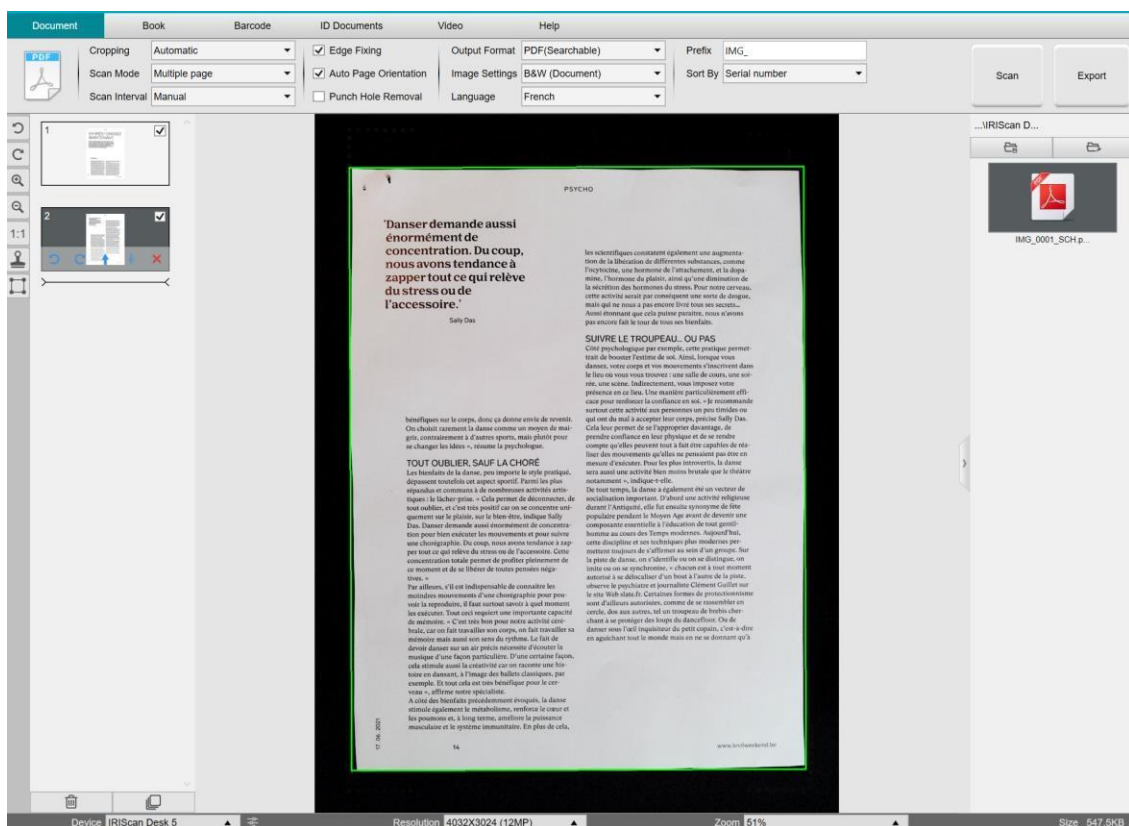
Document Book Barcode ID Documents Video Help

PDF

Cropping Automatic
Scan Mode Multiple page
Scan Interval Manual

Edge Fixing
Auto Page Orientation
Punch Hole Removal

Output Format PDF(Searchable)
Image Settings B&W (Document)
Language French

Prefix IMG_
Sort By Serial number

Scan
Export

1:1

1
2

...\IRIScan D...

IMG_0001_SCH.p...

PSYCHO

'Danser demande aussi énormément de concentration. Du coup, nous avons tendance à zapper tout ce qui relève du stress ou de l'accessoire.'

Sally Das

bénéfiques sur le corps, donc ça donne envie de revenir. On choisit rarement la danse comme un moyen de maigrir, contrairement à d'autres sports, mais plutôt pour se changer les idées », résume la psychologue.

TOUT OUBLIER, SAUF LA CHORÉ

Les bienfaits de la danse, peu importe le style pratiqué, dépassent toutefois cet aspect sportif. Parmi les plus répandus et communs à de nombreuses activités artistiques : le lâcher-prise. « Cela permet de déconnecter, de tout oublier, et c'est très positif car on se concentre uniquement sur le plaisir, sur le bien-être, indique Sally Das. Danser demande aussi énormément de concentration pour bien exécuter les mouvements et pour suivre une chorégraphie. Du coup, nous avons tendance à zapper tout ce qui relève du stress ou de l'accessoire. Cette concentration totale permet de profiter pleinement de ce moment et de se libérer de toutes les pensées négatives. »

Par ailleurs, s'il est indispensable de connaître les moindres mouvements d'une chorégraphie pour pouvoir la reproduire, il faut surtout savoir à quel moment les exécuter. Tout ceci requiert une importante capacité de mémoire. « C'est très bon pour notre activité cérébrale, car on fait travailler son corps, on fait travailler sa mémoire mais aussi son sens du rythme. Le fait de devoir danser sur un air précis nécessite d'écouter la musique d'une façon particulière. D'une certaine façon, cela stimule aussi la créativité car on raconte une histoire en dansant, à l'image des ballets classiques, par exemple. Et tout cela est très bénéfique pour le cerveau », affirme notre spécialiste.

A côté des bienfaits précédemment évoqués, la danse stimule également le métabolisme, renforce le cœur et les poumons et, à long terme, améliore la puissance musculaire et le système immunitaire. En plus de cela,

les scientifiques constatent également une augmentation de la libération de différentes substances, comme l'ocytocine, une hormone de l'attachement, et la dopamine, l'hormone du plaisir, ainsi qu'une diminution de la sécrétion des hormones du stress. Pour notre cerveau, cette activité serait par conséquent une sorte de drogue, mais qui ne nous a pas encore livré tous ses secrets... Aussi étonnant que cela puisse paraître, nous n'avons pas encore fait le tour de tous ses bienfaits.

SUIVRE LE TROUPEAU... OU PAS

Côté psychologique par exemple, cette pratique permettrait de booster l'estime de soi. Ainsi, lorsque vous dansez, votre corps et vos mouvements s'inscrivent dans le lieu où vous vous trouvez : une salle de cours, une soirée, une scène. Indirectement, vous imposez votre présence en ce lieu. Une manière particulièrement efficace pour renforcer la confiance en soi. « Je recommande surtout cette activité aux personnes un peu timides ou qui ont du mal à accepter leur corps, précise Sally Das. Cela leur permet de se l'approprier davantage, de prendre confiance en leur physique et de se rendre compte qu'elles peuvent tout à fait être capables de réaliser des mouvements qu'elles ne pensaient pas être en mesure d'exécuter. Pour les plus introvertis, la danse sera aussi une activité bien moins brutale que le théâtre notamment », indique-t-elle.

De tout temps, la danse a également été un vecteur de socialisation important. D'abord une activité religieuse durant l'Antiquité, elle fut ensuite synonyme de fête populaire pendant le Moyen Age avant de devenir une composante essentielle à l'éducation de tout gentilhomme au cours des Temps modernes. Aujourd'hui, cette discipline et ses techniques plus modernes permettent toujours de s'affirmer au sein d'un groupe. Sur la piste de danse, on s'identifie ou on se distingue, on imite ou on se synchronise, « chacun est à tout moment autorisé à se décaler d'un bout à l'autre de la piste, observe le psychiatre et journaliste Clément Guillet sur le site Web slate.fr. Certaines formes de protectionnisme sont d'ailleurs autorisées, comme de se rassembler en cercle, dos aux autres, tel un troupeau de brebis cherchant à se protéger des loups du danceffoor. Ou de danser sous l'œil inquisiteur du petit copain, c'est-à-dire en aguichant tout le monde mais en ne se donnant qu'à

17.06.2021

14

www.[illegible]

Device IRIScan Desk 5
Resolution 4032X3024 (12MP)
Zoom 51%
Size 547.5KB